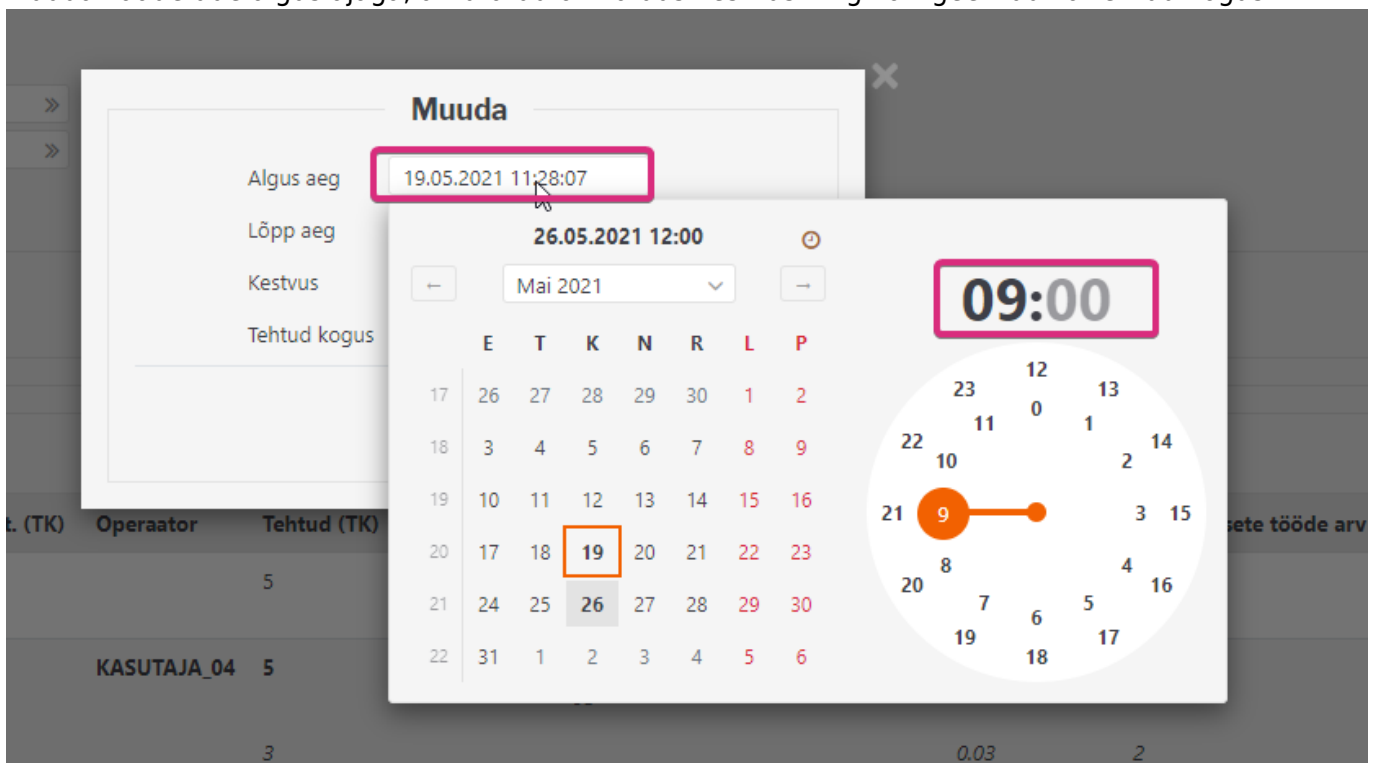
Muuda

Algus aeg 19.05.2021 11:28:07

Lõpp aeg

Kestvus

Tehtud kogus

26.05.2021 12:00

← Mai 2021 →

| | E | T | K | N | R | L | P |
|---|---|---|---|---|---|---|---|
| 17 | 26 | 27 | 28 | 29 | 30 | 1 | 2 |
| 18 | 3 | 4 | 5 | 6 | 7 | 8 | 9 |
| 19 | 10 | 11 | 12 | 13 | 14 | 15 | 16 |
| 20 | 17 | 18 | 19 | 20 | 21 | 22 | 23 |
| 21 | 24 | 25 | 26 | 27 | 28 | 29 | 30 |
| 22 | 31 | 1 | 2 | 3 | 4 | 5 | 6 |

09:00

12 13 14 15 16 17 18 19 20 21 22 23 0 1 2 3 4 5 6 7 8 9 10 11

t. (TK) Operaator Tehtud (TK) sete tööde arv

5

KASUTAJA_04 5

3 0.03 2